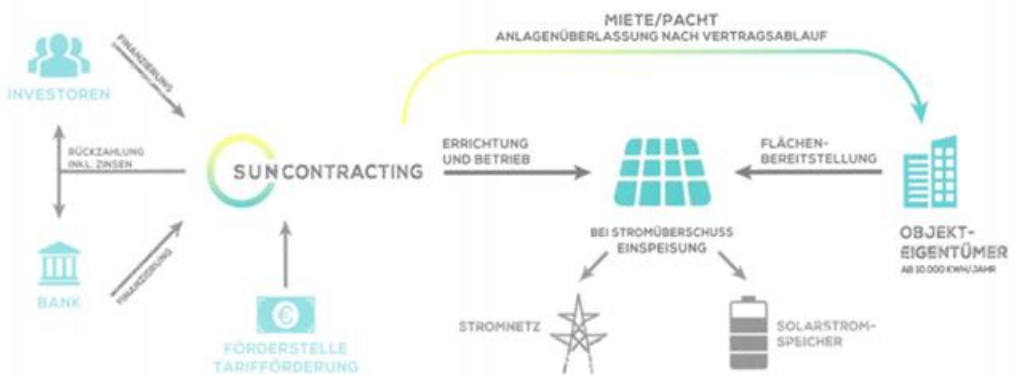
MIETE/PACHT
ANLAGENÜBERLASSUNG NACH VERTRAGSABLAUF

INVESTOREN

FINANZIERUNG

RÜCKZAHLUNG INKL. ZINSEN

BANK

FINANZIERUNG

SUNCONTRACTING

FÖRDERSTELLE TARIFFÖRDERUNG

ERRICHTUNG UND BETRIEB

FLÄCHEN-BEREITSTELLUNG

OBJEKT-EIGENTÜMER
AB 10.000 KWH/JAHR

BEI STROMÜBERSCHUSS EINSPEISUNG

STROMNETZ

SOLARSTROM-SPEICHER